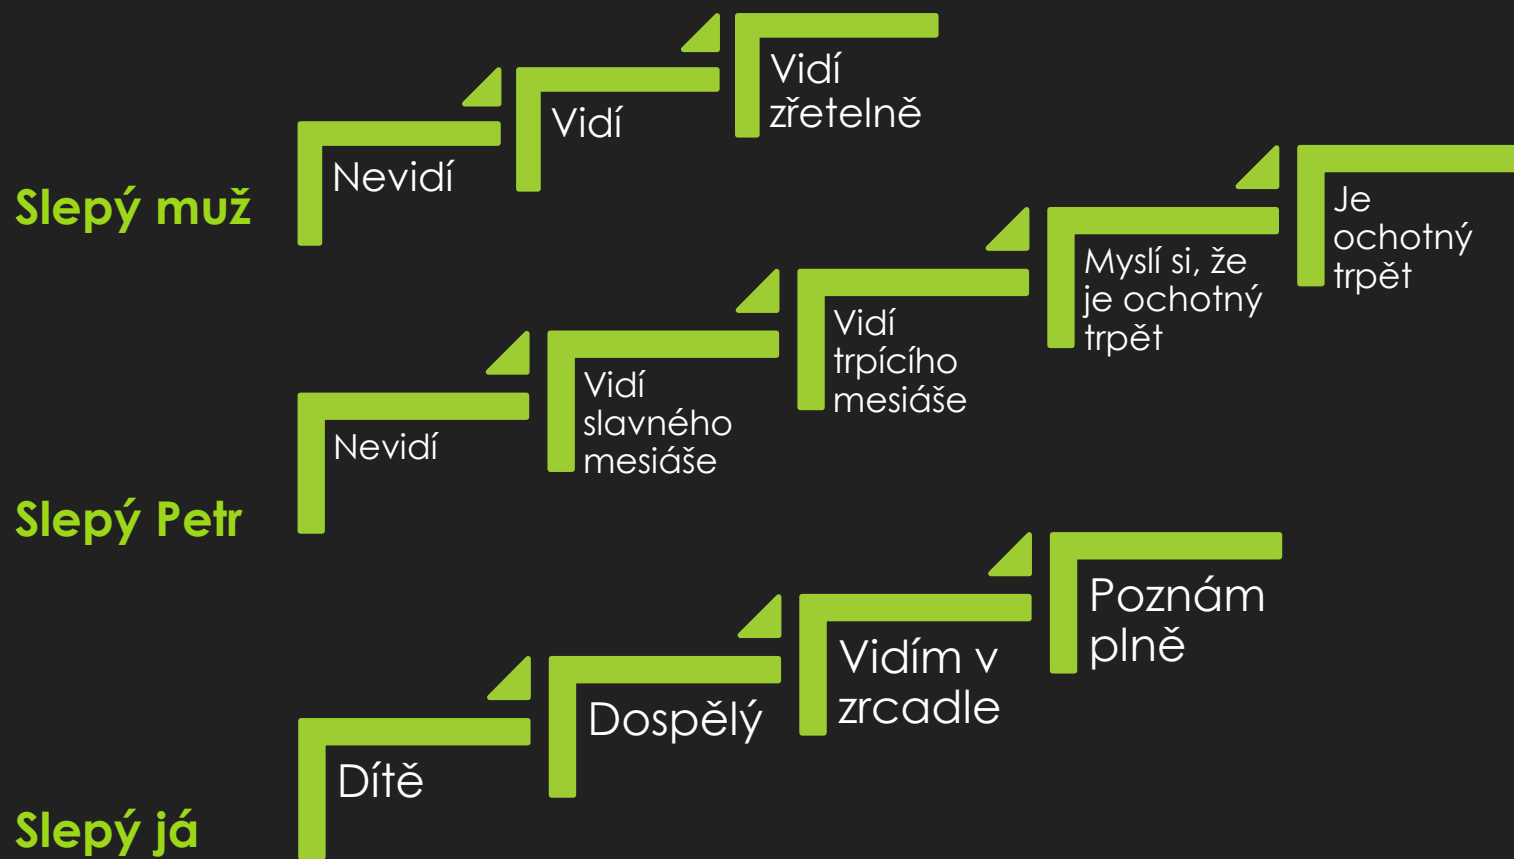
Slepý muž

Nevidí

Vidí

Vidí zřetelně

Slepý Petr

Nevidí

Vidí slavného mesiáše

Vidí trpícího mesiáše

Myslí si, že je ochotný trpět

Je ochotný trpět

Slepý já

Dítě

Dospělý

Vidím v zrcadle

Poznám plně